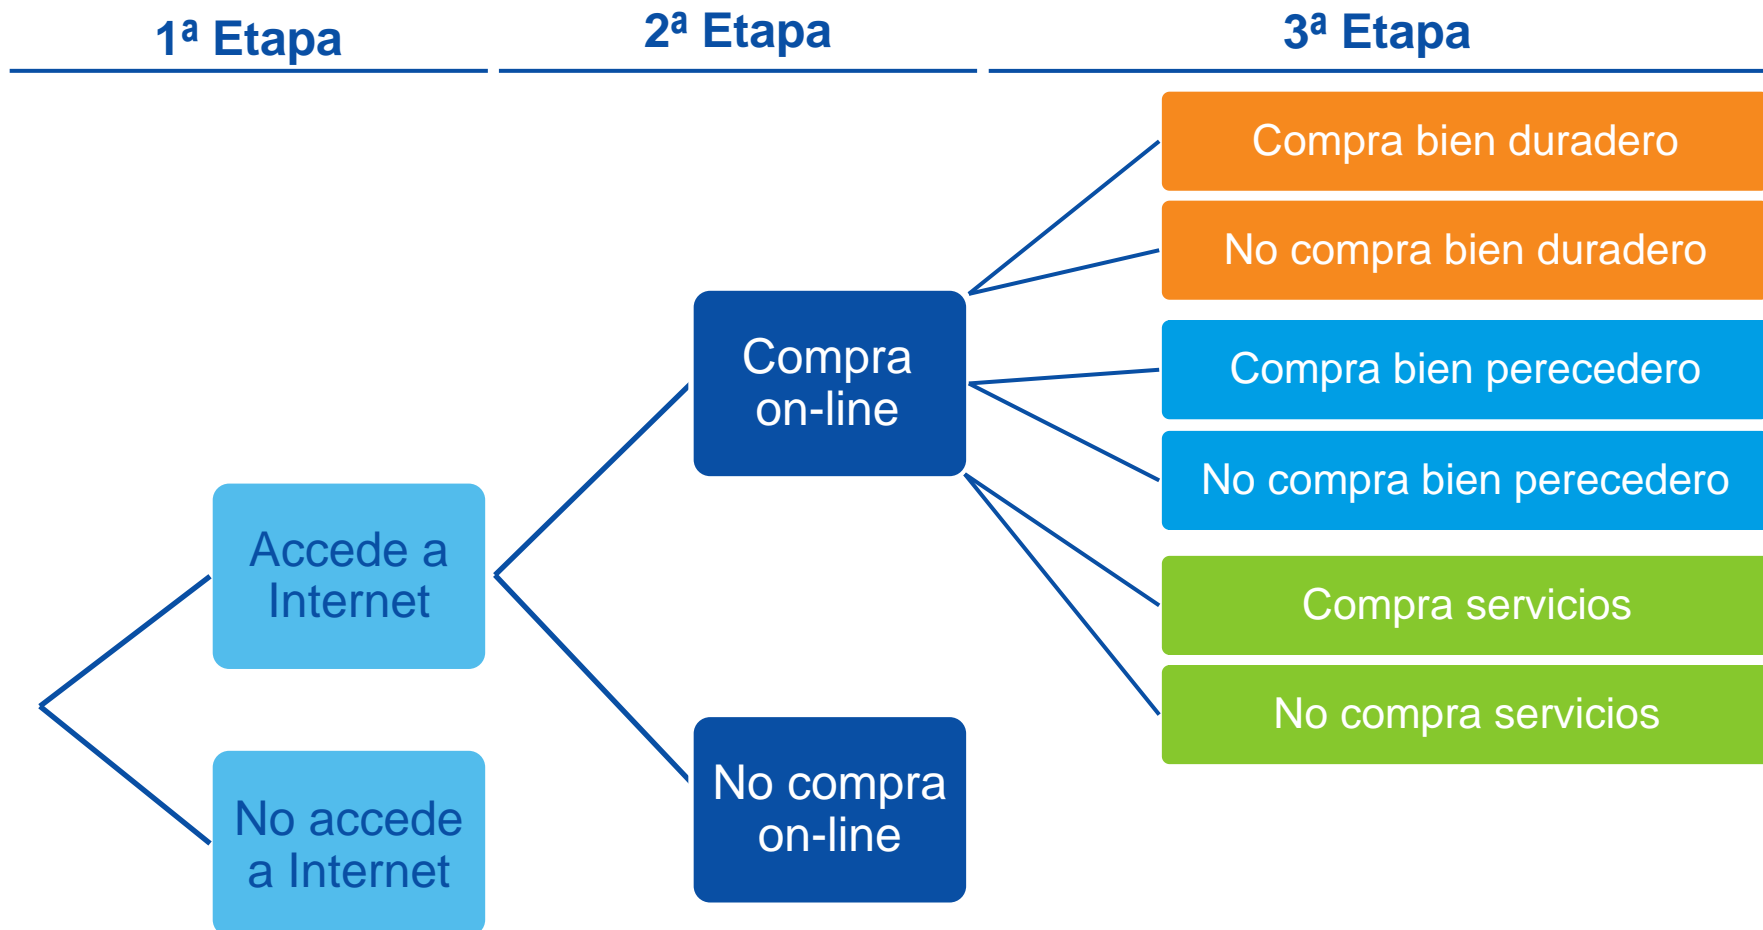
1ª Etapa

2ª Etapa

3ª Etapa

Compra bien duradero

No compra bien duradero

Compra on-line

Compra bien perecedero

No compra bien perecedero

Accede a Internet

Compra servicios

No compra servicios

No compra on-line

No accede a Internet